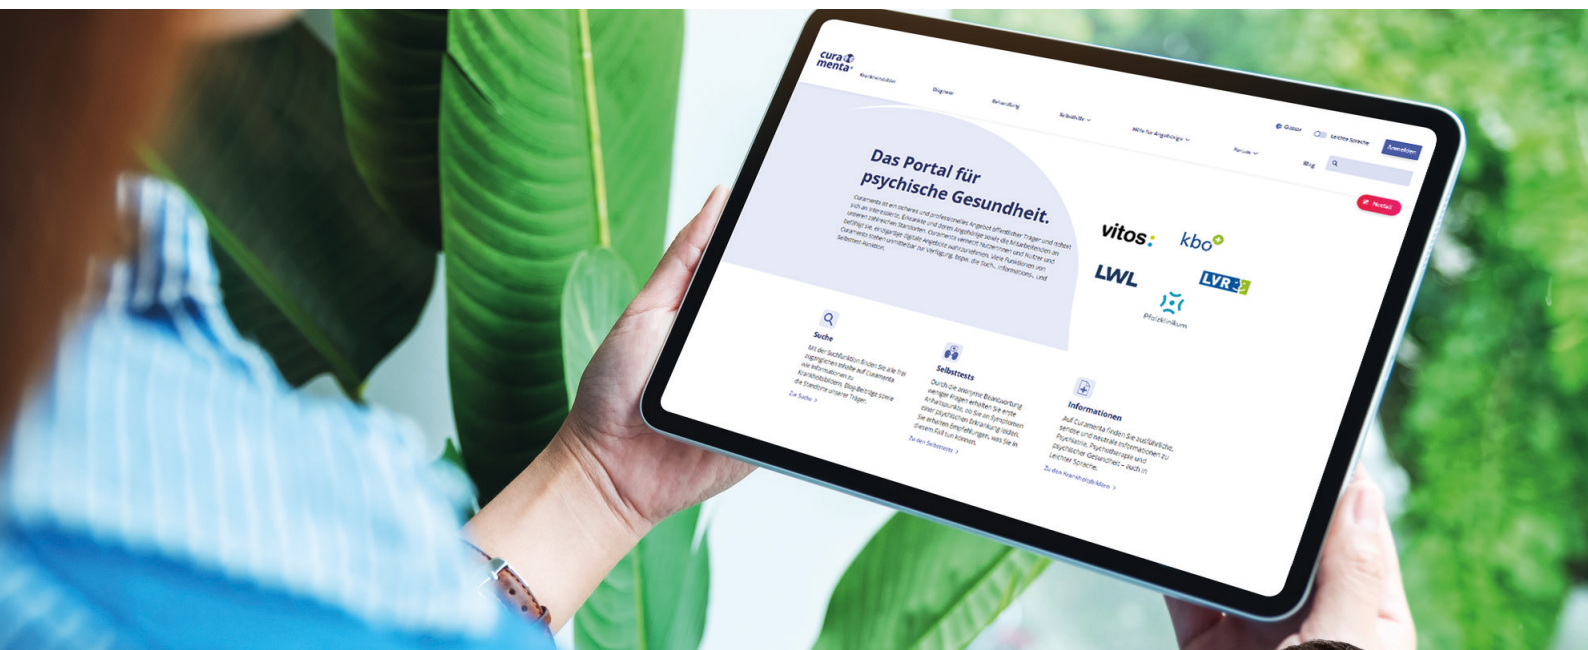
cura menta

Krankheitsbilder Diagnose Behandlung Selbsthilfe Hilfe für Angehörige Glossar Leichte Sprache Anmelden Portale Blog

Das Portal für psychische Gesundheit.

Curamenta ist ein sicheres und professionelles Angebot öffentlicher Träger und richtet sich an interessierte, Erkrankte und deren Angehörige sowie die Mitarbeitenden an unseren zahlreichen Standorten. Curamenta vernetzt Nutzerinnen und Nutzer und befähigt sie, einfach digitale Angebote wahrzunehmen. Viele Funktionen von Curamenta stehen unmittelbar zur Verfügung, bspw. die Such-, Informations- und Selbsttest-Funktion.

Notfall

vitos kbo LWL LVR Pfalzklinikum

Suche
Mit der Suchfunktion finden Sie alle frei zugänglichen Inhalte auf Curamenta wie Informationen zu Krankheitsbildern, Blog-Beiträge sowie die Standorte unserer Träger.
Zur Suche

Selbsttests
Durch die anonyme Beantwortung weniger Fragen erhalten Sie erste Anhaltspunkte, ob Sie an Symptomen einer psychischen Erkrankung leiden. Sie erhalten Empfehlungen, was Sie in diesem Fall tun können.
Zu den Selbsttests

Informationen
Auf Curamenta finden Sie ausführliche, seriöse und neutrale Informationen zu Psychiatrie, Psychotherapie und psychischer Gesundheit – auch in Leichter Sprache.
Zu den Krankheitsbildern